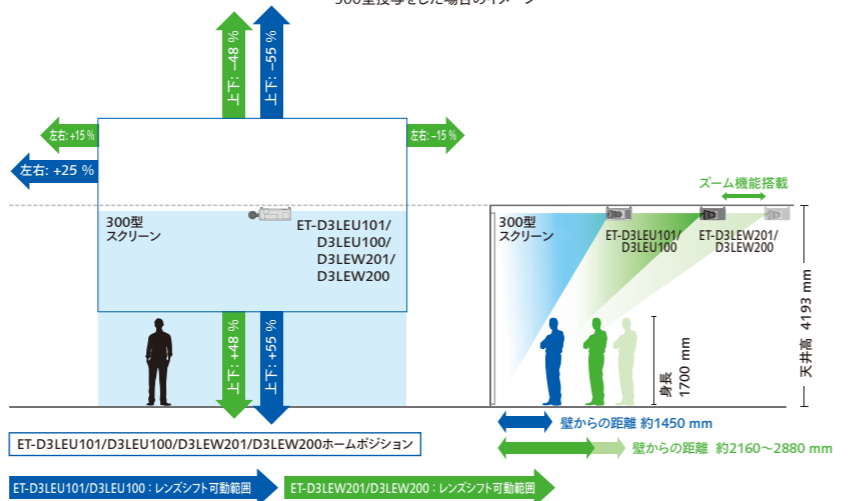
300型投写をした場合のイメージ

上下: –48 %
上下: –55 %
左右: +15 %
左右: –15 %
左右: +25 %

300型
スクリーン

ET-D3LEU101/
D3LEU100/
D3LEW201/
D3LEW200

上下: +48 %
上下: +55 %

ズーム機能搭載

300型
スクリーン

ET-D3LEU101/
D3LEU100

ET-D3LEW201/
D3LEW200

身長
1700 mm

天井高 4193 mm

壁からの距離 約1450 mm

壁からの距離 約2160～2880 mm

ET-D3LEU101/D3LEU100/D3LEW201/D3LEW200ホームポジション

ET-D3LEU101/D3LEU100：レンズシフト可動範囲

ET-D3LEW201/D3LEW200：レンズシフト可動範囲